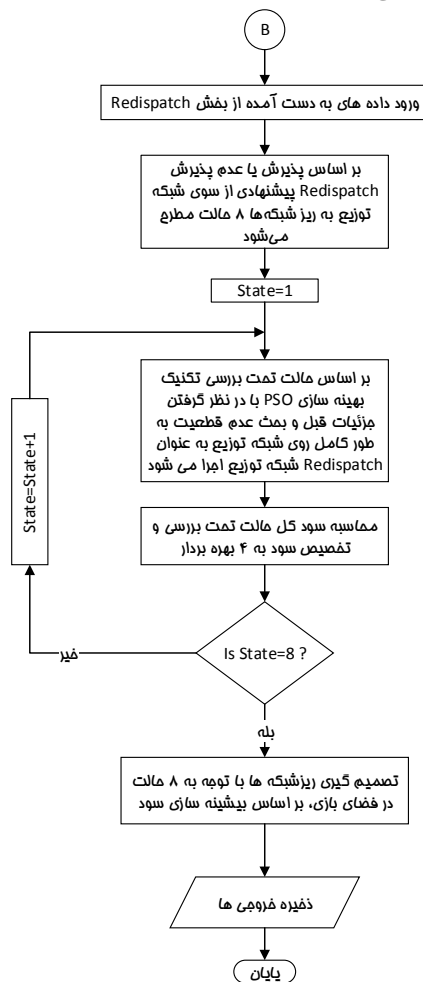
B

ورود داده های به دست آمده از بخش Redispatch

بر اساس پذیرش یا عدم پذیرش Redispatch پیشنهادی از سوی شبکه توزیع به ریز شبکه‌ها ۸ حالت مطرح می‌شود

State=1

بر اساس حالت تحت بررسی تکنیک بهینه سازی PSO با در نظر گرفتن جزئیات قبل و بحث عدم قطعیت به طور کامل روی شبکه توزیع به عنوان Redispatch شبکه توزیع اجرا می شود

محاسبه سود کل حالت تحت بررسی و تخصیص سود به ۴ بهره بردار

State=State+1

Is State=8 ?

خیر

بله

تصمیم گیری ریزشبکه ها با توجه به ۸ حالت در فضای بازی، بر اساس بیشینه سازی سود

ذخیره خروجی ها

پایان